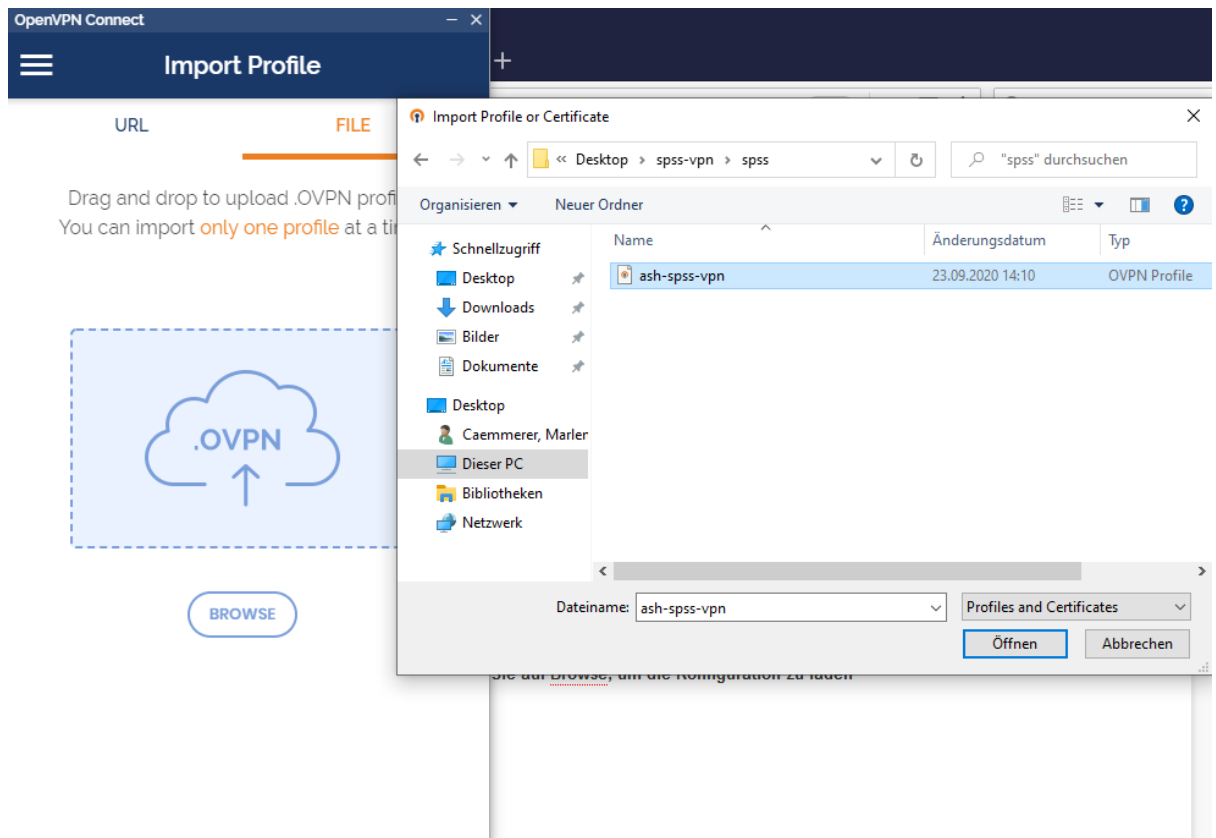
OpenVPN Connect – ✕
Import Profile
URL
FILE
Drag and drop to upload .OVPN profi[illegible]
You can import only one profile at a ti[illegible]
.OVPN
BROWSE
+
Import Profile or Certificate
« Desktop › spss-vpn › spss
"spss" durchsuchen
Organisieren ▾
Neuer Ordner
Schnellzugriff
Desktop
Downloads
Bilder
Dokumente
Desktop
Caemmerer, Marler
Dieser PC
Bibliotheken
Netzwerk
Name
Änderungsdatum
Typ
ash-spss-vpn
23.09.2020 14:10
OVPN Profile
Dateiname: ash-spss-vpn
Profiles and Certificates
Öffnen
Abbrechen
Sie auf Browse, um die Konfiguration zu laden